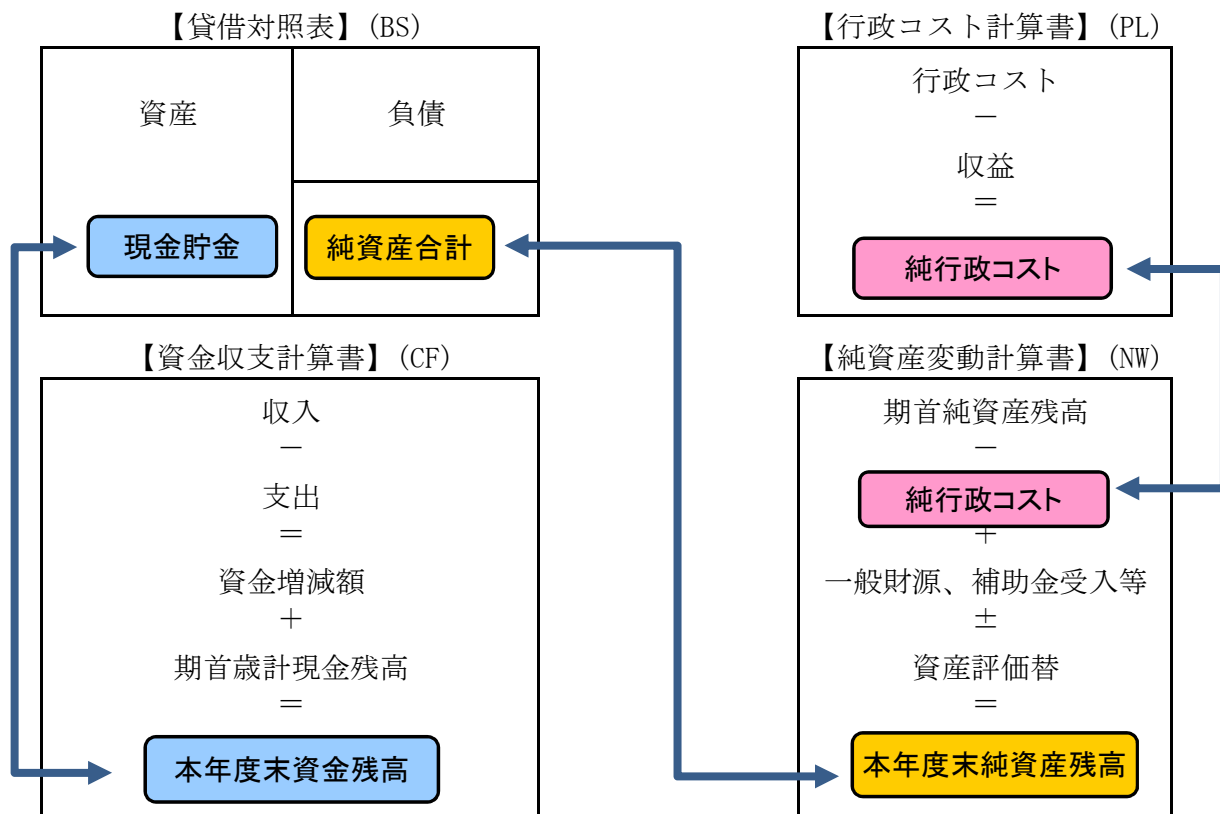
【貸借対照表】(BS)

資産

負債

現金貯金

純資産合計

【行政コスト計算書】(PL)

行政コスト
－
収益
＝
純行政コスト

【資金収支計算書】(CF)

収入
－
支出
＝
資金増減額
＋
期首歳計現金残高
＝
本年度末資金残高

【純資産変動計算書】(NW)

期首純資産残高
－
純行政コスト
＋
一般財源、補助金受入等
±
資産評価替
＝
本年度末純資産残高